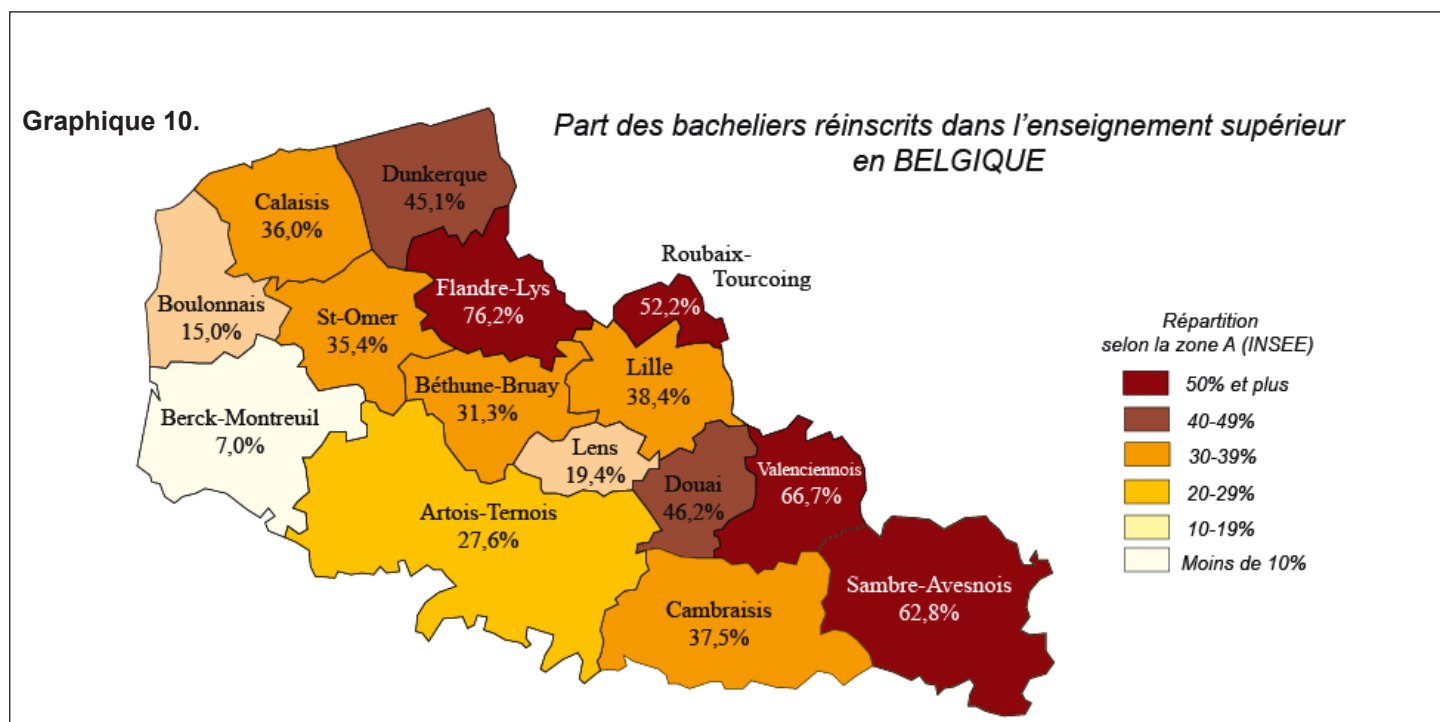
Graphique 10.

Part des bacheliers réinscrits dans l'enseignement supérieur en BELGIQUE

Dunkerque 45,1%
Calaisis 36,0%
Flandre-Lys 76,2%
Roubaix-Tourcoing 52,2%
Boulonnais 15,0%
St-Omer 35,4%
Béthune-Bruay 31,3%
Lille 38,4%
Berck-Montreuil 7,0%
Lens 19,4%
Douai 46,2%
Valenciennois 66,7%
Artois-Ternois 27,6%
Sambre-Avesnois 62,8%
Cambraisis 37,5%

Répartition selon la zone A (INSEE)
50% et plus
40-49%
30-39%
20-29%
10-19%
Moins de 10%